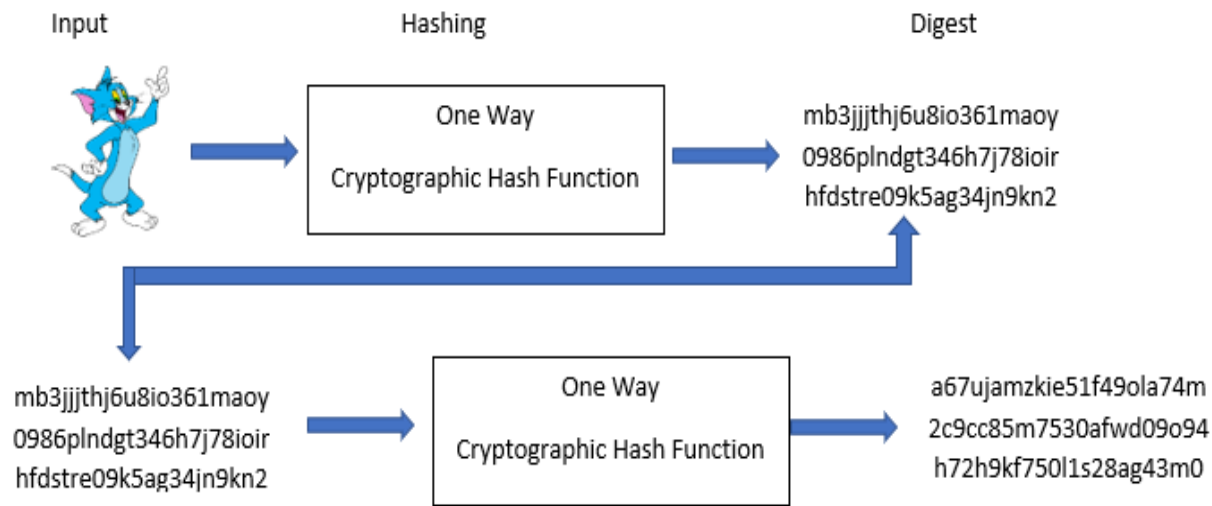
Input

Hashing

Digest

One Way

Cryptographic Hash Function

mb3jjjthj6u8io361maoy
0986plndgt346h7j78ioir
hfdstre09k5ag34jn9kn2

mb3jjjthj6u8io361maoy
0986plndgt346h7j78ioir
hfdstre09k5ag34jn9kn2

One Way

Cryptographic Hash Function

a67ujamzkie51f49ola74m
2c9cc85m7530afwd09o94
h72h9kf750l1s28ag43m0